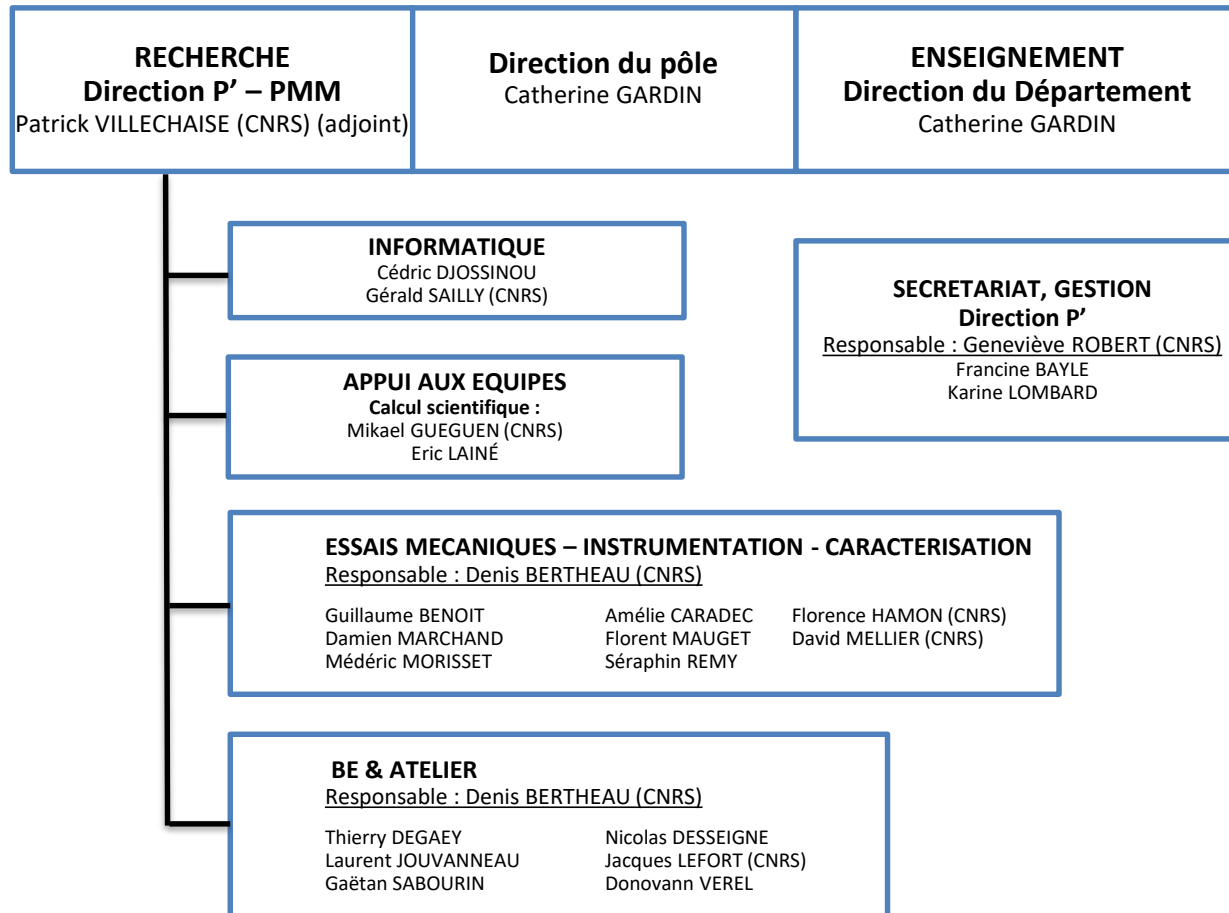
RECHERCHE
Direction P' – PMM
Patrick VILLECHAISE (CNRS) (adjoint)

Direction du pôle
Catherine GARDIN

ENSEIGNEMENT
Direction du Département
Catherine GARDIN

INFORMATIQUE
Cédric DJOSSINOU
Gérald SAILLY (CNRS)

SECRETARIAT, GESTION
Direction P'
Responsable : Geneviève ROBERT (CNRS)
Francine BAYLE
Karine LOMBARD

APPUI AUX EQUIPES
Calcul scientifique :
Mikael GUEGUEN (CNRS)
Eric LAINÉ

ESSAIS MECANIQUES – INSTRUMENTATION - CARACTERISATION
Responsable : Denis BERTHEAU (CNRS)

Guillaume BENOIT
Damien MARCHAND
Médéric MORISSET

Amélie CARADEC
Florent MAUGET
Séraphin REMY

Florence HAMON (CNRS)
David MELLIER (CNRS)

BE & ATELIER
Responsable : Denis BERTHEAU (CNRS)

Thierry DEGAEY
Laurent JOUVANNEAU
Gaëtan SABOURIN

Nicolas DESSEIGNE
Jacques LEFORT (CNRS)
Donovann VEREL